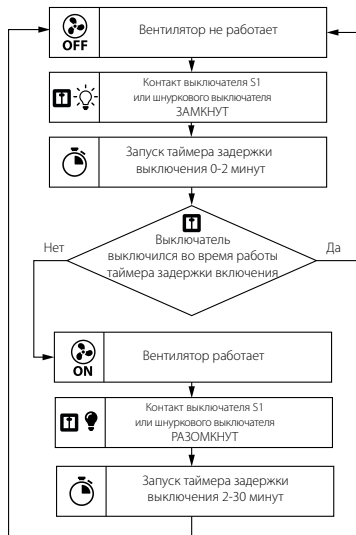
OFF

Вентилятор не работает

Контакт выключателя S1 или шнуркового выключателя ЗАМКНУТ

Запуск таймера задержки выключения 0-2 минут

Нет

Выключатель выключился во время работы таймера задержки включения

Да

ON

Вентилятор работает

Контакт выключателя S1 или шнуркового выключателя РАЗОМКНУТ

Запуск таймера задержки выключения 2-30 минут